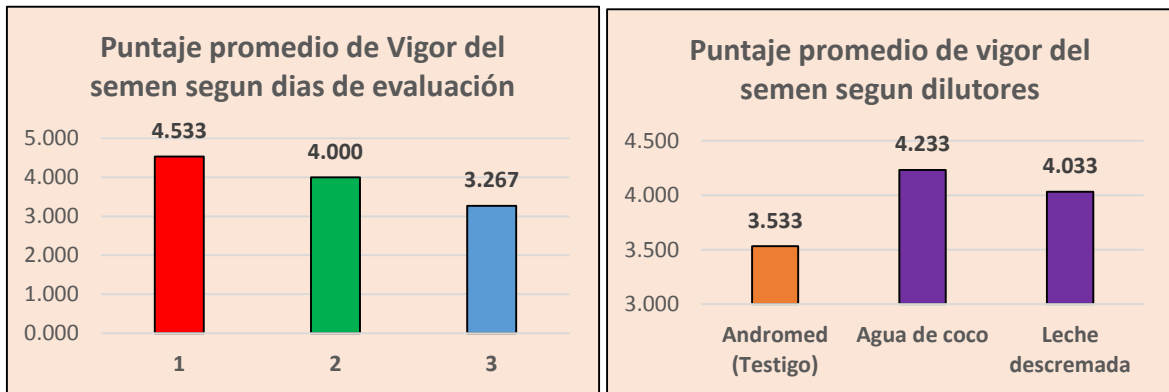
Puntaje promedio de Vigor del semen segun dias de evaluación

5.000
4.000
3.000
2.000
1.000
0.000

4.533
4.000
3.267

1
2
3

Puntaje promedio de vigor del semen segun dilutores

4.500
4.000
3.500
3.000

3.533
4.233
4.033

Andromed (Testigo)
Agua de coco
Leche descremada